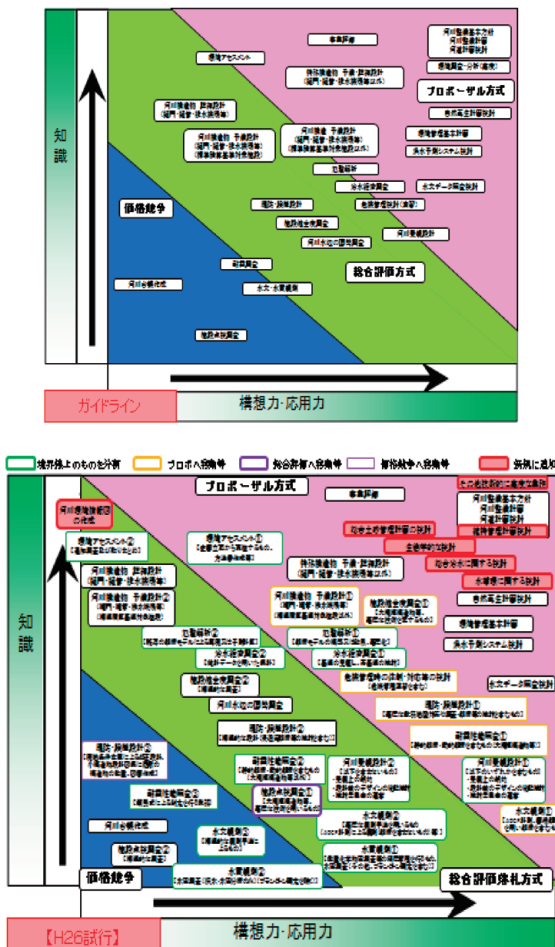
知識

価格競争

総合評価方式

プロポーザル方式

事業評価

河川整備基本方針
河川整備計画
河道計画検討

環境アセスメント

特殊構造物 予備設計

河川構造物 詳細設計

河川構造物 予備設計

河道計画・分析（高度）

自然再生計画検討

環境管理基本計画

洪水予測システム検討

土砂解析

氷文・水理解析

環境管理計画（高度）

水文データ調査

堤防・護岸設計

地形地質調査

河川構造物の概略検討

河川設計

河川台帳作成

地形測量

水文・水質観測

測量

構想力・応用力

ガイドライン

境界線上のものを示す　プロポへ移動等　総合評価へ移動等　価格競争へ移動等　新規に追加

プロポーザル方式

事業評価

河川環境調査の作成

環境アセスメント

特殊構造物 予備設計

河川構造物 詳細設計

河川構造物 予備設計

土砂解析

水文・水理解析

自然再生計画の検討

底質対策の検討

環境管理計画

河道計画の検討

水質等に関する検討

堤防・護岸設計

地形地質調査

河川の概略検討

河川設計

河川台帳作成

水文観測

測量

価格競争

総合評価落札方式

自然再生計画検討

環境管理基本計画

洪水予測システム検討

水文データ調査

構想力・応用力

【H26試行】